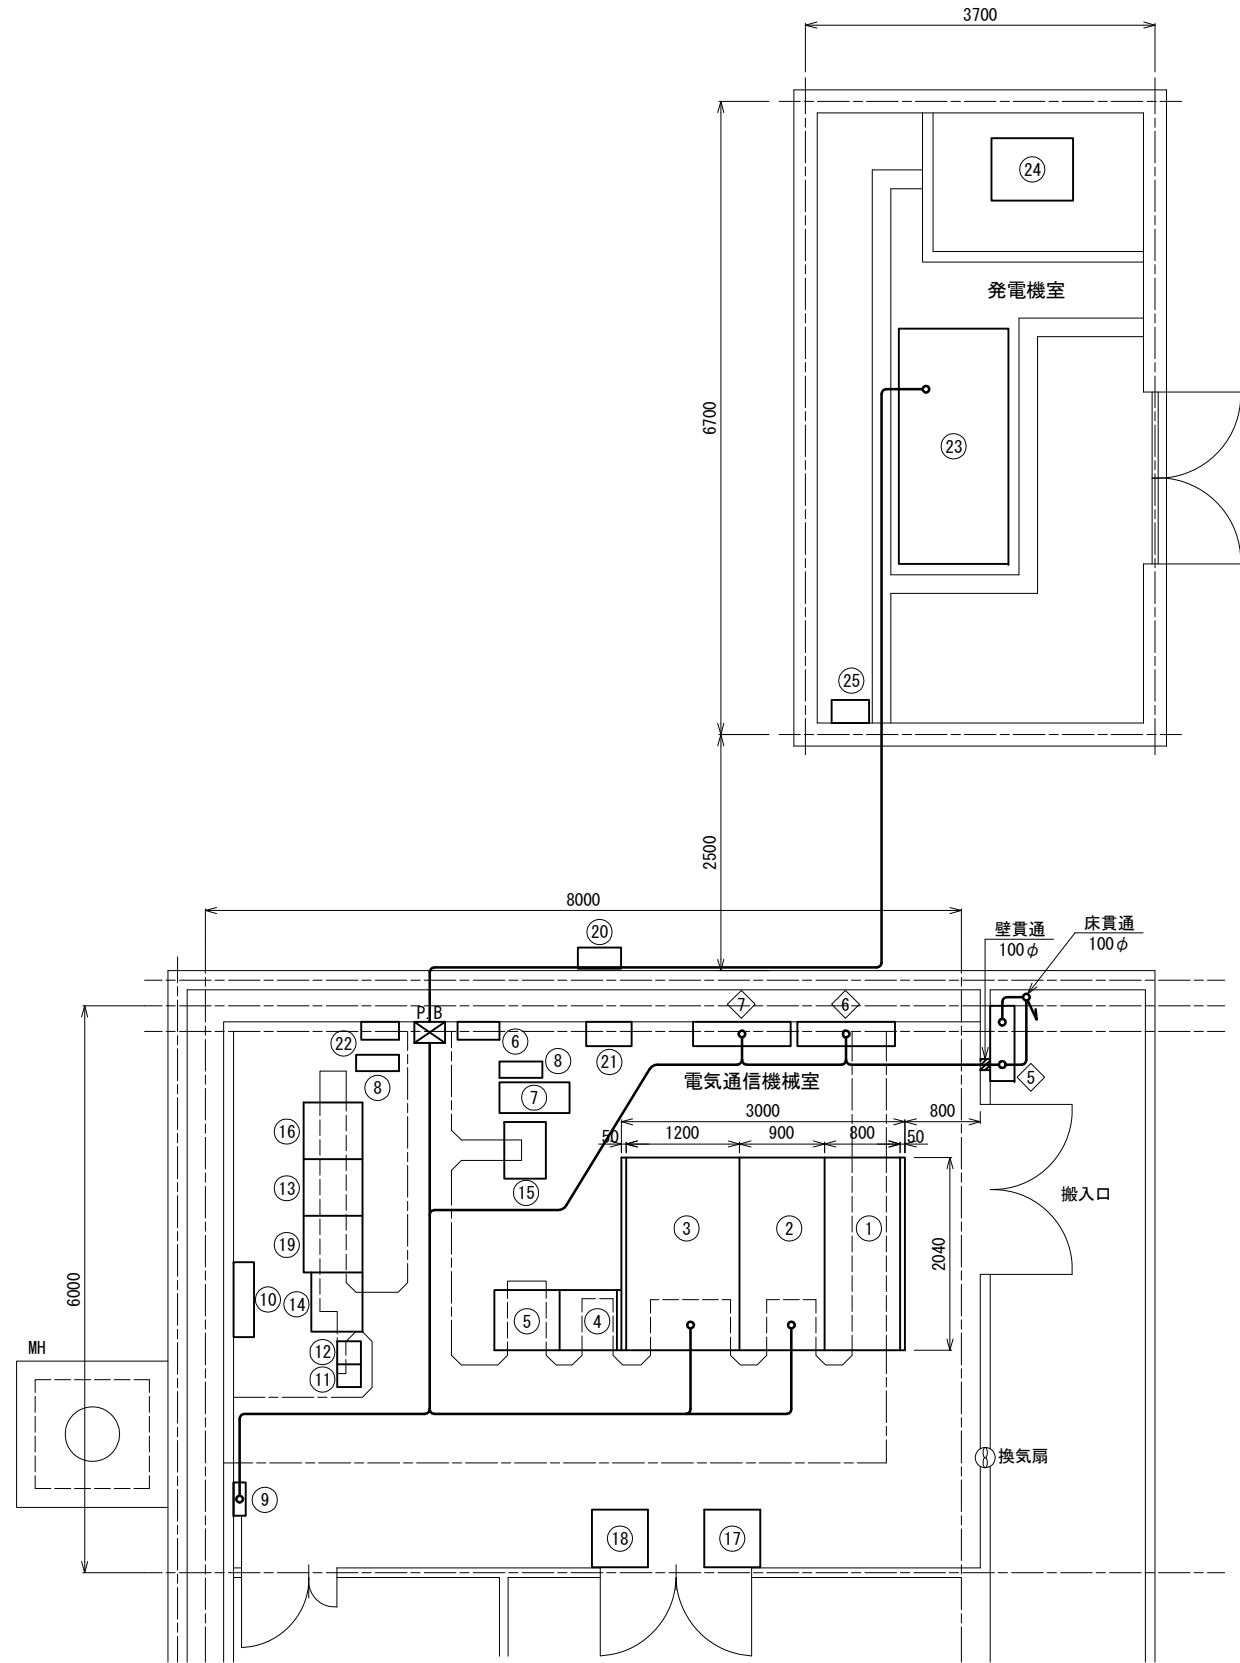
3700

6700

㉔

発電機室

㉓

㉕

2500

8000

⑳

壁貫通
100$\phi$

床貫通
100$\phi$

6000

PB

⑦

⑥

㉒

⑥

⑧

㉑

⑧

⑦

電気通信機械室

⑤

3000

800

50

1200

900

800

50

⑯

⑮

⑬

③

②

①

搬入口

⑲

2040

⑩

⑭

⑤

④

MH

⑫

⑪

換気扇

⑨

⑱

⑰